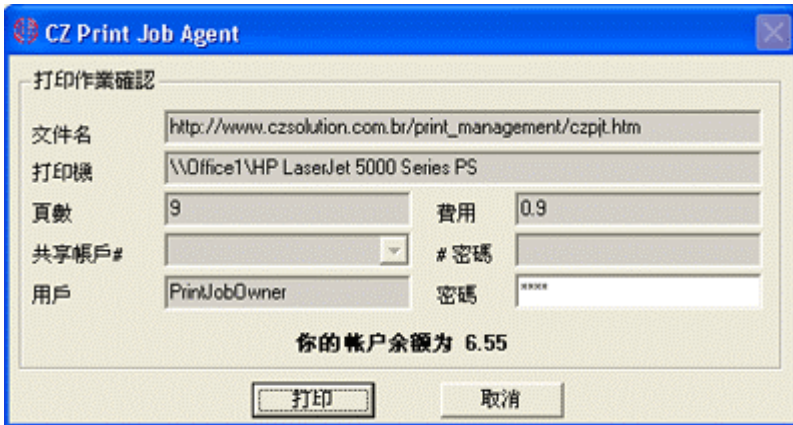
CZ Print Job Agent

打印作業確認

文件名 http://www.czsolution.com.br/print_management/czpjt.htm

打印機 \\Office1\HP LaserJet 5000 Series PS

頁數 9

費用 0.9

共享帳戶#

# 密碼

用戶 PrintJobOwner

密碼 ****

你的帳户余額为 6.55

打印

取消